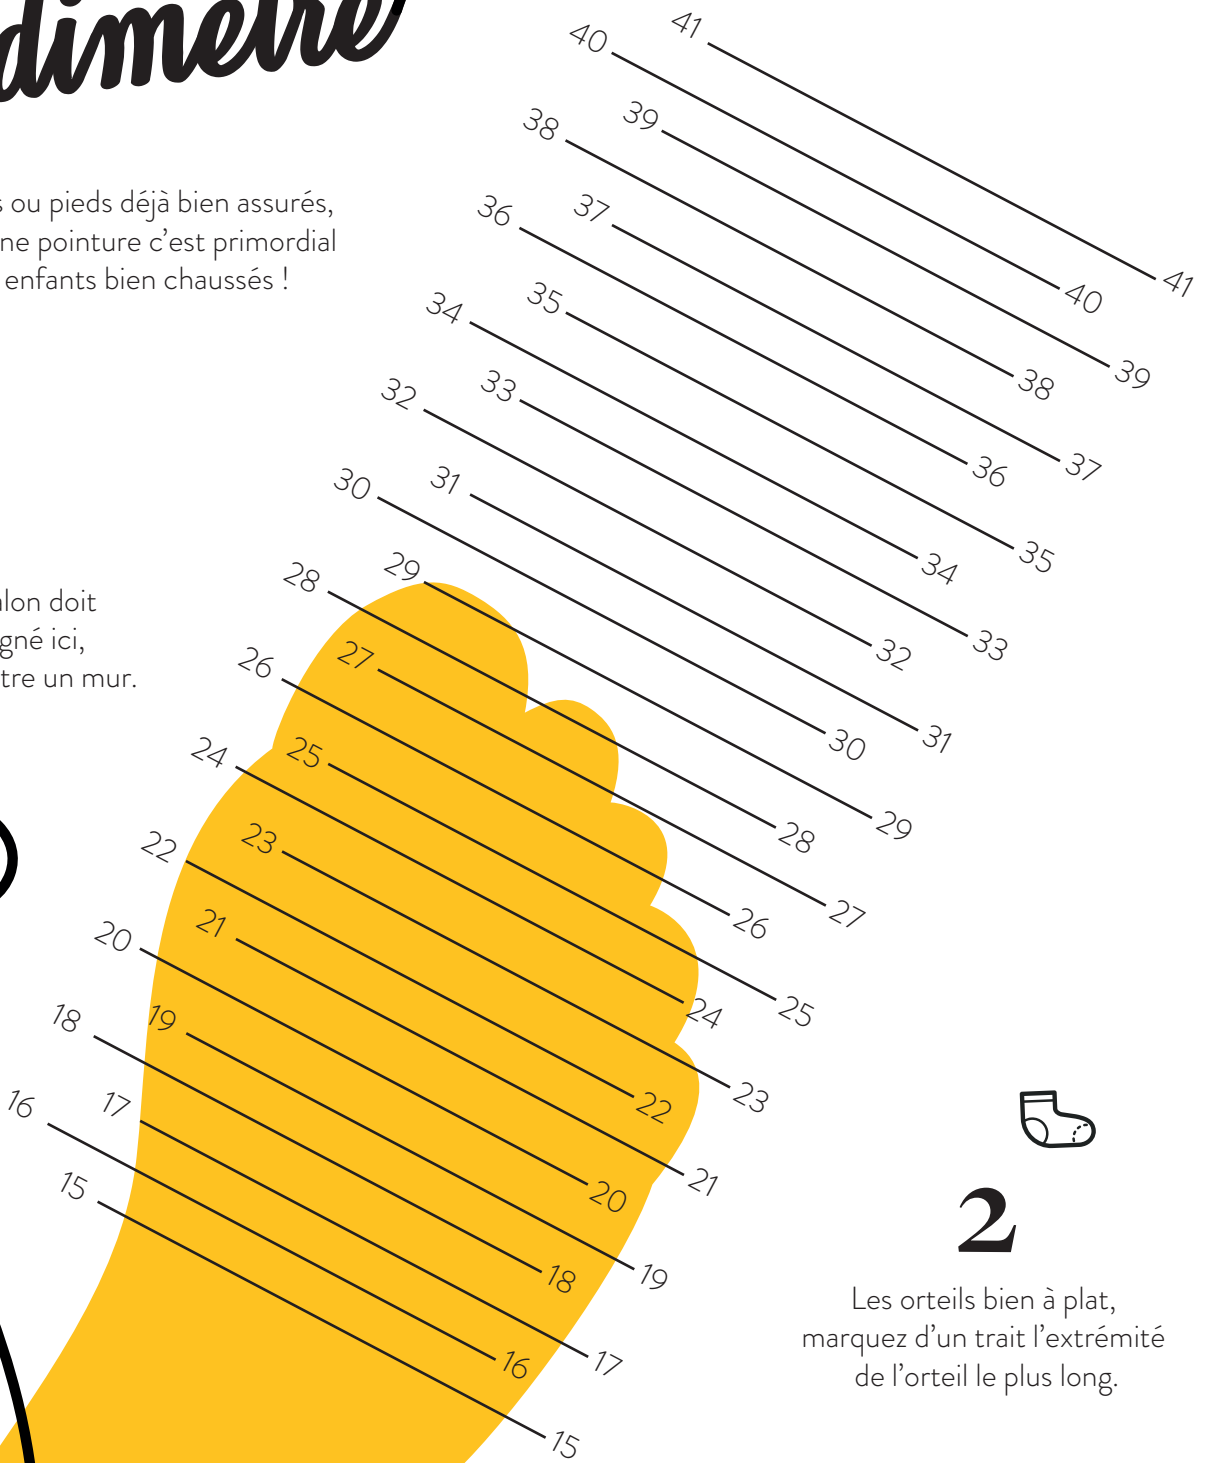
dimètre

s ou pieds déjà bien assurés, ne pointure c'est primordial enfants bien chaussés !

lon doit gné ici, tre un mur.

41
40
39
38
37
36
35
34
33
32
31
30
29
28
27
26
25
24
23
22
21
20
19
18
17
16
15

41
40
39
38
37
36
35
34
33
32
31
30
29
28
27
26
25
24
23
22
21
20
19
18
17
16
15

2

Les orteils bien à plat, marquez d'un trait l'extrémité de l'orteil le plus long.